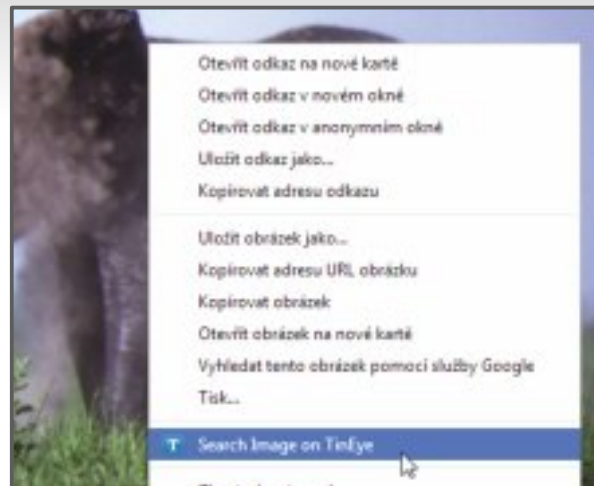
Otevřít odkaz na nové kartě
Otevřít odkaz v novém okně
Otevřít odkaz v anonymním okně
Uložit odkaz jako...
Kopírovat adresu odkazu

Uložit obrázek jako...
Kopírovat adresu URL obrázku
Kopírovat obrázek
Otevřít obrázek na nové kartě
Vyhledat tento obrázek pomocí služby Google
Tisk...

T Search Image on TinEye

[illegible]